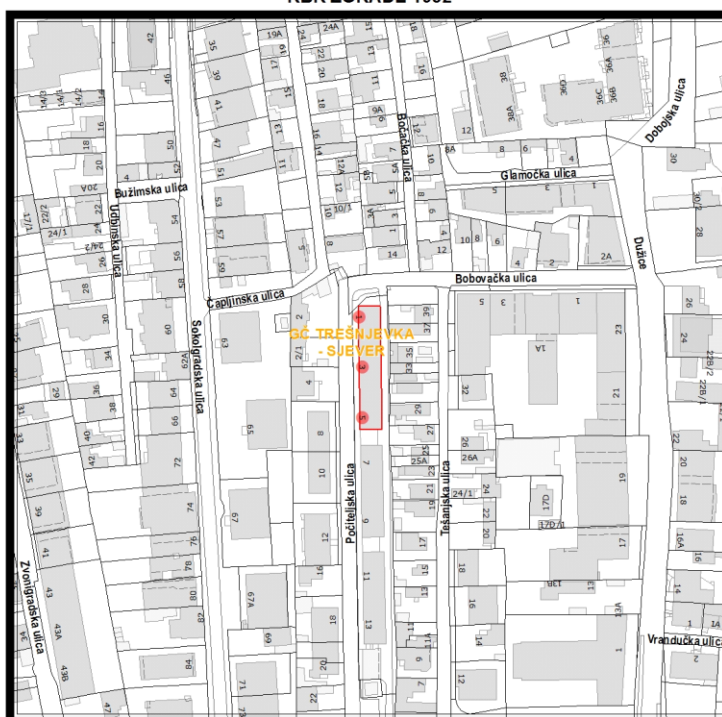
KDK ZGRADE 1002

Bužimska ulica
Udbinska ulica
Sokolgradska ulica
Čapljinska ulica
Bočačka ulica
Glamočka ulica
Dobojska ulica
Bobovačka ulica
Dužice
GČ TREŠNJEVKA - SJEVER
Počiteljska ulica
Tešanjska ulica
Zvonigradska ulica
Vrandučka ulica

42
35
19A
24A
18
16
14/3
14/2
16
18
39
41
47
51
17
22
20
18
16
11
9A
9
7
5
3
1
12
10
8
6
38
38A
36C
36B
36A
36
20A
22/2
24/1
17/1
54
56
53
57
59
10/3
10
8
6
4
2
14
10
8
6
4
2
2A
30
28
5
3
1
26
24
22B/2
22B/1
22
20
18
16A
14
12
5
3
1
37
35
33
31
29
27
25A
25
23
21
19
17
15
13
11
9
7
5
23
21
19
17
1A
32
26
26A
24
24/1
22
20
18
16
14
12
17D
17D/1
15
13
13A
60
62A
64
66
72
74
76
78
80
82
84
63
65
67
67A
69
71
73
2/1
4
8
10
12
14
16
18
20
22
28
30
34
36
38
38A
40
42
29
31
33
35
39
41
43
43A
43B
45
47